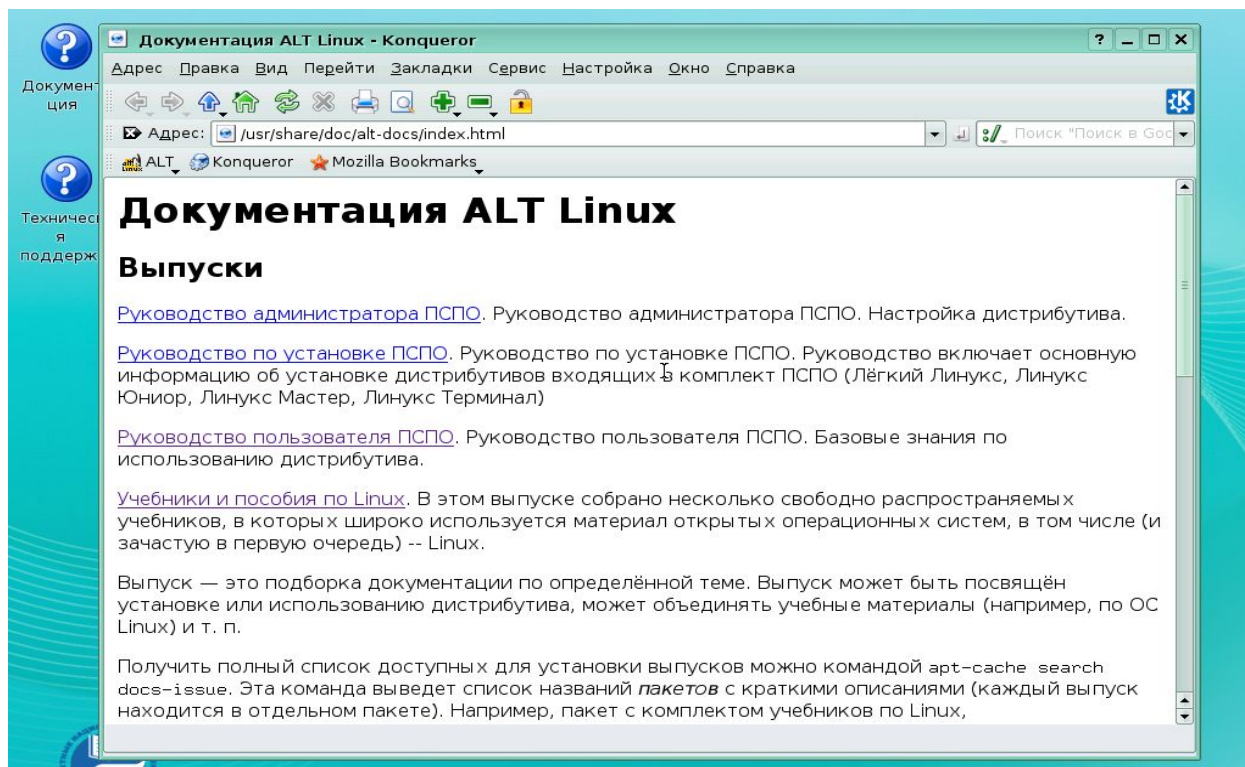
Документ
ция

Техничес
я
поддерж

Документация ALT Linux - Konqueror

Адрес Правка Вид Перейти Закладки Сервис Настройка Окно Справка

Адрес: /usr/share/doc/alt-docs/index.html

Поиск "Поиск в Goo

ALT Konqueror Mozilla Bookmarks

Документация ALT Linux

Выпуски

Руководство администратора ПСПО. Руководство администратора ПСПО. Настройка дистрибутива.

Руководство по установке ПСПО. Руководство по установке ПСПО. Руководство включает основную информацию об установке дистрибутивов входящих в комплект ПСПО (Лёгкий Линукс, Линукс Юниор, Линукс Мастер, Линукс Терминал)

Руководство пользователя ПСПО. Руководство пользователя ПСПО. Базовые знания по использованию дистрибутива.

Учебники и пособия по Linux. В этом выпуске собрано несколько свободно распространяемых учебников, в которых широко используется материал открытых операционных систем, в том числе (и зачастую в первую очередь) -- Linux.

Выпуск — это подборка документации по определённой теме. Выпуск может быть посвящён установке или использованию дистрибутива, может объединять учебные материалы (например, по ОС Linux) и т. п.

Получить полный список доступных для установки выпусков можно командой apt-cache search docs-issue. Эта команда выведет список названий *пакетов* с краткими описаниями (каждый выпуск находится в отдельном пакете). Например, пакет с комплектом учебников по Linux,